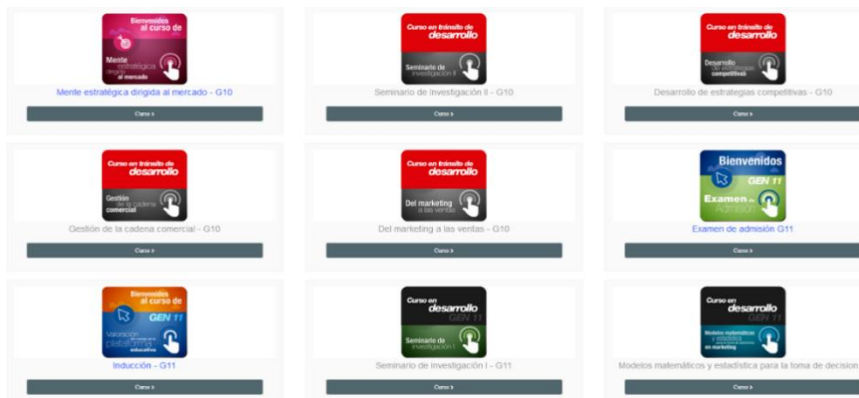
Bienvenidos al curso de

Mente estratégica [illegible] al mercado

Mente estratégica dirigida al mercado - G10

Curso

Curso en tránsito de desarrollo

Seminario de Investigación II

Seminario de Investigación II - G10

Curso

Curso en tránsito de desarrollo

Desarrollo de estrategias competitivas

Desarrollo de estrategias competitivas - G10

Curso

Curso en tránsito de desarrollo

Gestión de la cadena comercial

Gestión de la cadena comercial - G10

Curso

Curso en tránsito de desarrollo

Del marketing a las ventas

Del marketing a las ventas - G10

Curso

Bienvenidos

GEN 11

Examen de Admisión

Examen de admisión G11

Curso

Bienvenidos al curso de

GEN 11

Valoración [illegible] plataforma educativa

Inducción - G11

Curso

Curso en desarrollo

GEN 11

Seminario de Investigación I

Seminario de investigación I - G11

Curso

Curso en desarrollo

Modelos matemáticos y estadística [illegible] en marketing

Modelos matemáticos y estadística para la toma de decision

Curso